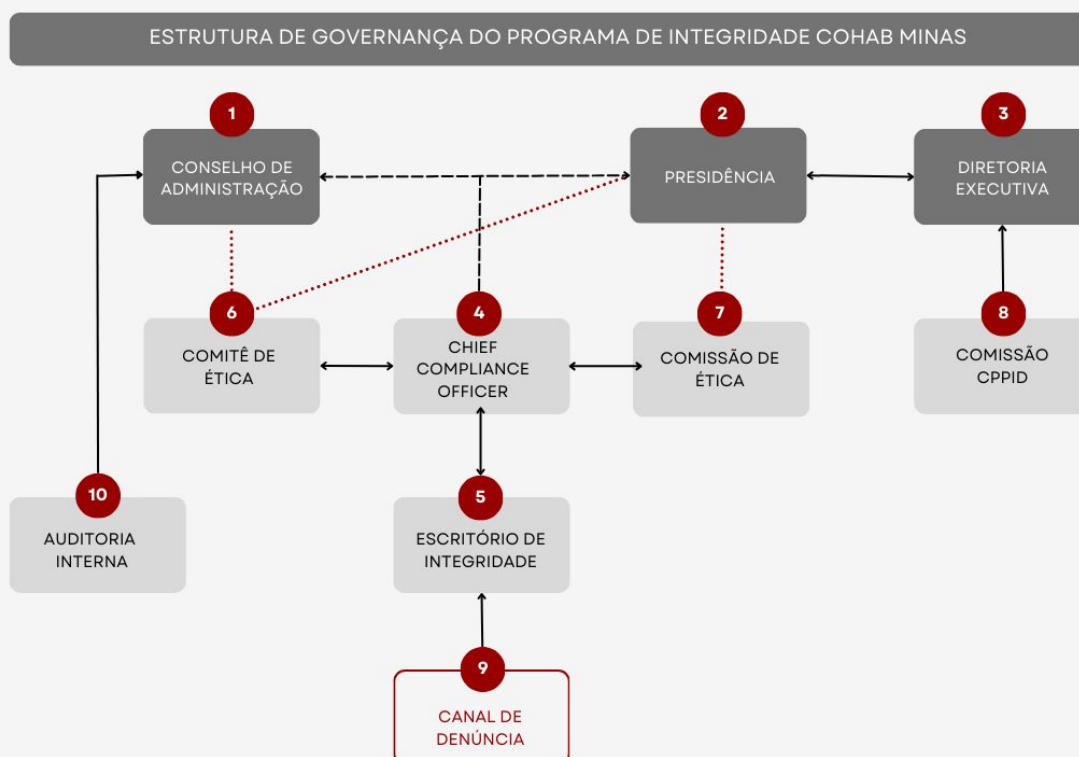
ESTRUTURA DE GOVERNANÇA DO PROGRAMA DE INTEGRIDADE COHAB MINAS

1
CONSELHO DE ADMINISTRAÇÃO

2
PRESIDÊNCIA

3
DIRETORIA EXECUTIVA

6
COMITÊ DE ÉTICA

4
CHIEF COMPLIANCE OFFICER

7
COMISSÃO DE ÉTICA

8
COMISSÃO CPPID

10
AUDITORIA INTERNA

5
ESCRITÓRIO DE INTEGRIDADE

9
CANAL DE DENÚNCIA